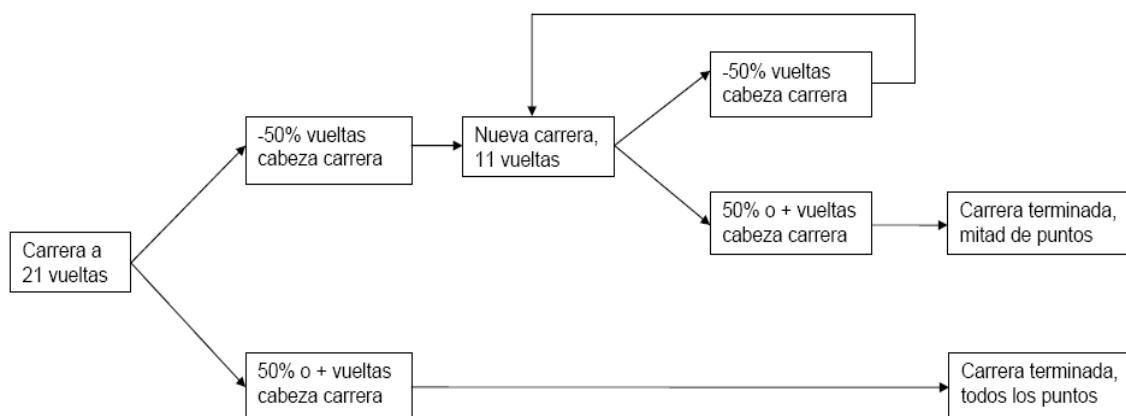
Carrera a 21 vueltas

-50% vueltas cabeza carrera

Nueva carrera, 11 vueltas

-50% vueltas cabeza carrera

50% o + vueltas cabeza carrera

Carrera terminada, mitad de puntos

50% o + vueltas cabeza carrera

Carrera terminada, todos los puntos